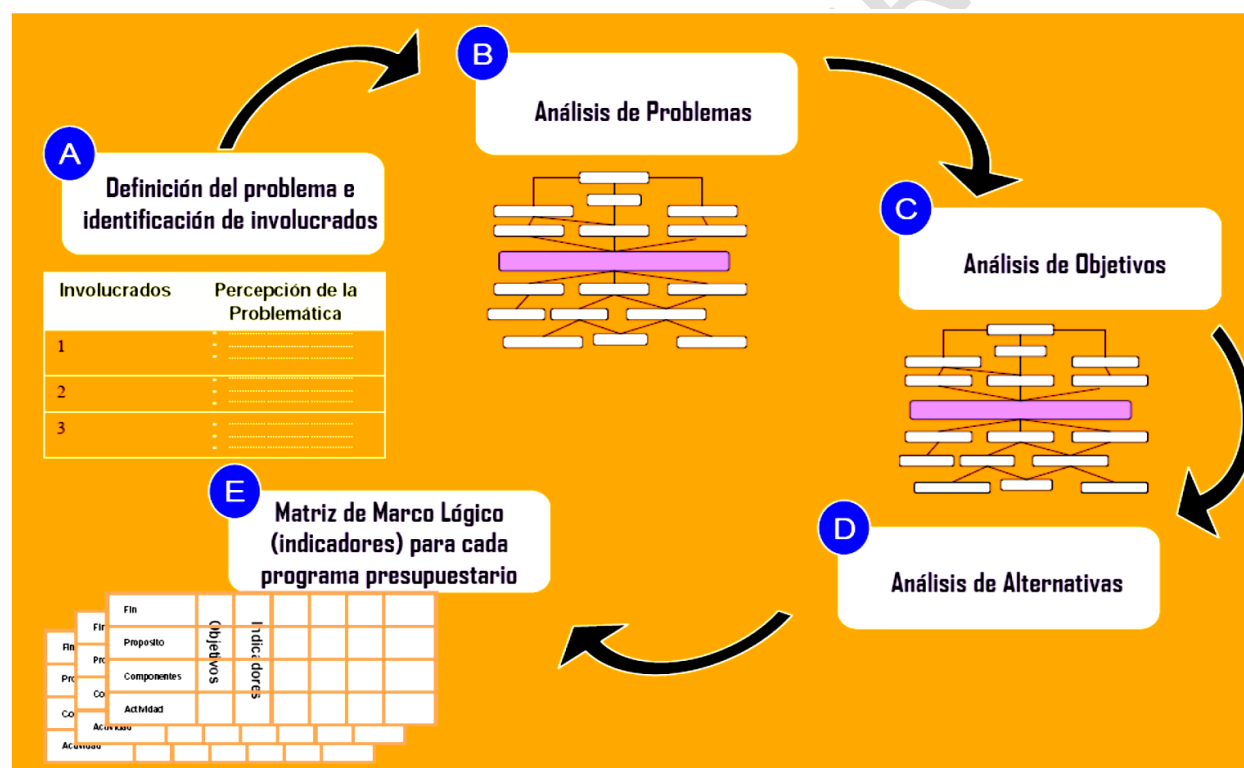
B

Análisis de Problemas

A

Definición del problema e identificación de involucrados

| Involucrados | Percepción de la Problemática |
|---|---|
| 1 | |
| 2 | |
| 3 | |

C

Análisis de Objetivos

D

Análisis de Alternativas

E

Matriz de Marco Lógico (indicadores) para cada programa presupuestario

| Fin | Objetivos | Indicadores |
|---|---|---|
| Proposito | | |
| Componentes | | |
| Actividad | | |

Fin
Pro
Co
Actividad
Fin
Pro
Co
Actividad